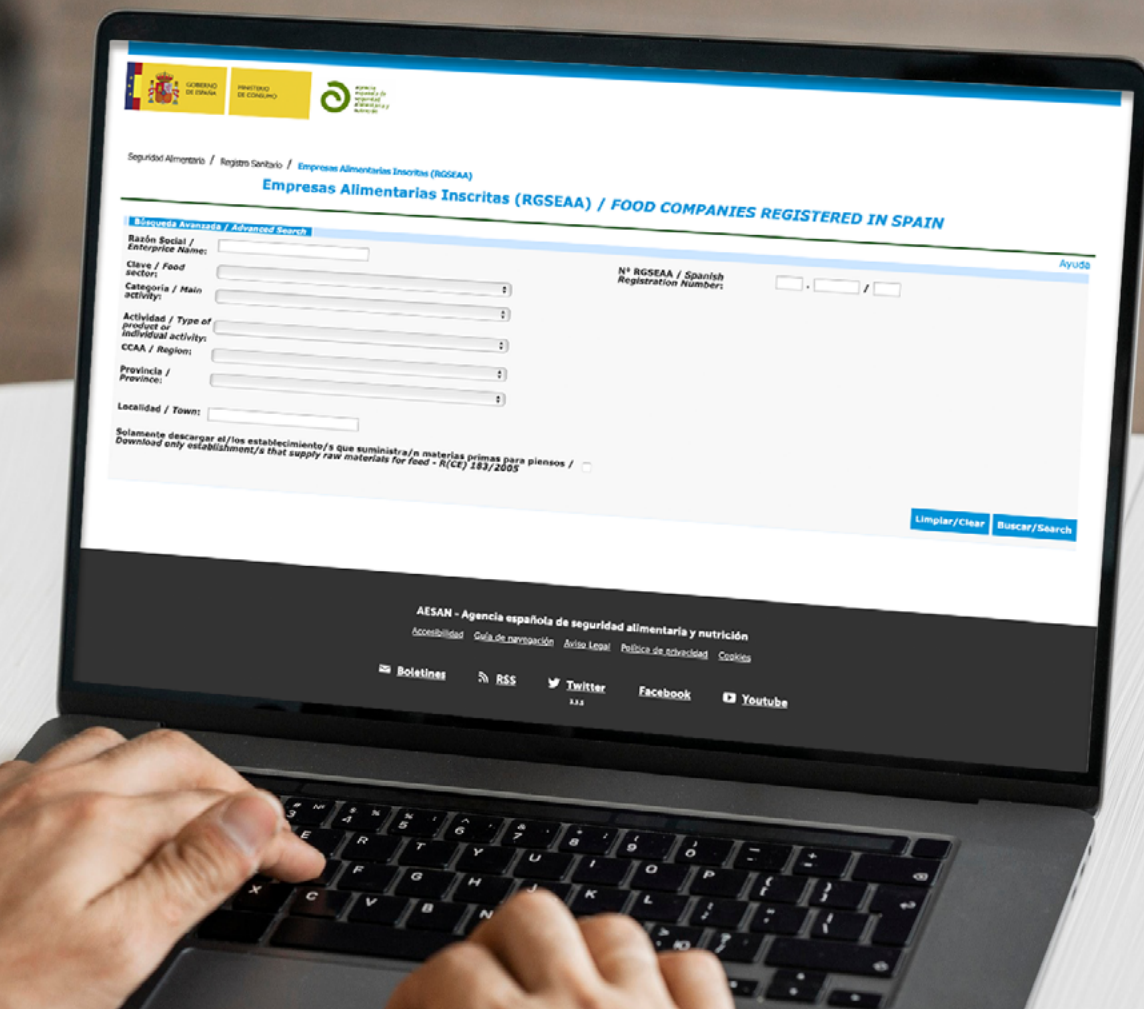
GOBIERNO DE ESPAÑA

MINISTERIO DE CONSUMO

agencia española de seguridad alimentaria y nutrición

Seguridad Alimentaria / Registro Sanitario / Empresas Alimentarias Inscritas (RGSEAA)

Empresas Alimentarias Inscritas (RGSEAA) / FOOD COMPANIES REGISTERED IN SPAIN

Búsqueda Avanzada / Advanced Search

Ayuda

Razón Social / Enterprise Name:

Clave / Food sector:

Categoría / Main activity:

Actividad / Type of product or individual activity:

CCAA / Region:

Provincia / Province:

Localidad / Town:

Nº RGSEAA / Spanish Registration Number:

Solamente descargar el/los establecimiento/s que suministra/n materias primas para piensos / Download only establishment/s that supply raw materials for food - R(CE) 183/2005

Limpiar/Clear

Buscar/Search

AESAN - Agencia española de seguridad alimentaria y nutrición

Accesibilidad Guía de navegación Aviso Legal Política de privacidad Cookies

Boletines RSS Twitter Facebook Youtube

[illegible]